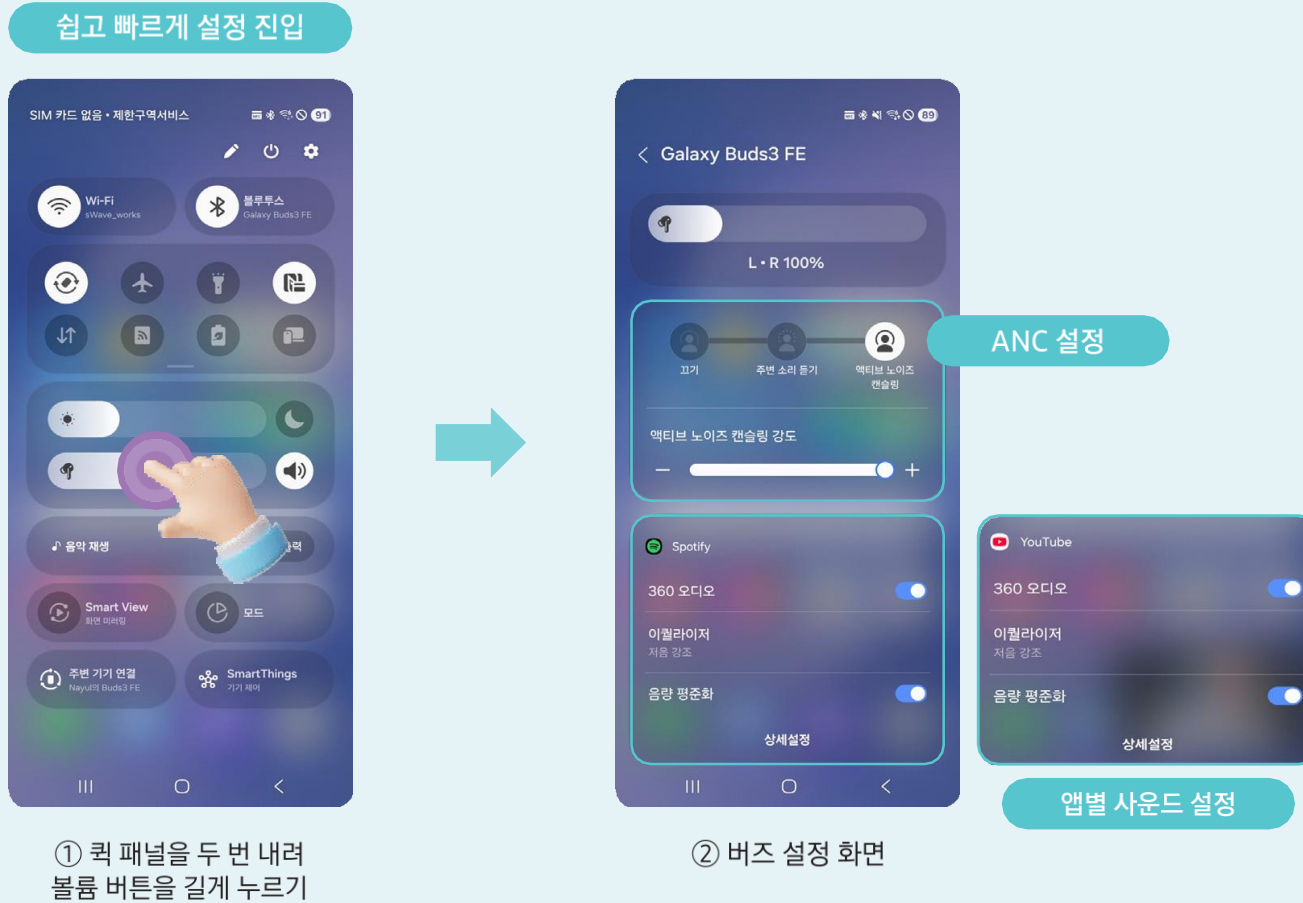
쉽고 빠르게 설정 진입

SIM 카드 없음 • 제한구역서비스 91

Wi-Fi
sWave_works

블루투스
Galaxy Buds3 FE

음악 재생
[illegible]력

Smart View
화면 미러링

모드

주변 기기 연결
Nayul의 Buds3 FE

SmartThings
기기 제어

① 퀵 패널을 두 번 내려
볼륨 버튼을 길게 누르기

89

Galaxy Buds3 FE

L • R 100%

끄기
주변 소리 듣기
액티브 노이즈 캔슬링

ANC 설정

액티브 노이즈 캔슬링 강도

Spotify

360 오디오

이퀄라이저
저음 강조

음량 평준화

상세설정

YouTube

360 오디오

이퀄라이저
저음 강조

음량 평준화

상세설정

앱별 사운드 설정

② 버즈 설정 화면